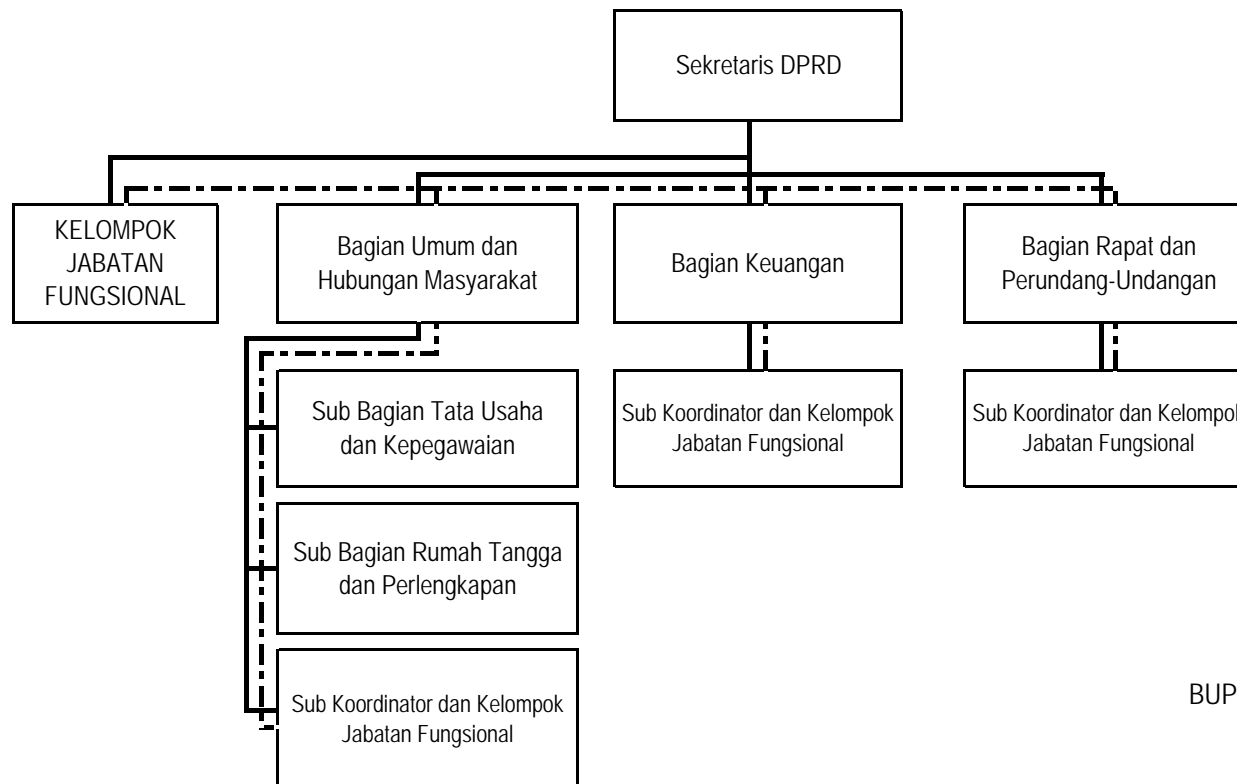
Sekretaris DPRD

KELOMPOK JABATAN FUNGSIONAL

Bagian Umum dan Hubungan Masyarakat

Bagian Keuangan

Bagian Rapat dan Perundang-Undangan

Sub Bagian Tata Usaha dan Kepegawaian

Sub Koordinator dan Kelompok Jabatan Fungsional

Sub Koordinator dan Kelompo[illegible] Jabatan Fungsional

Sub Bagian Rumah Tangga dan Perlengkapan

Sub Koordinator dan Kelompok Jabatan Fungsional

BUP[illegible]